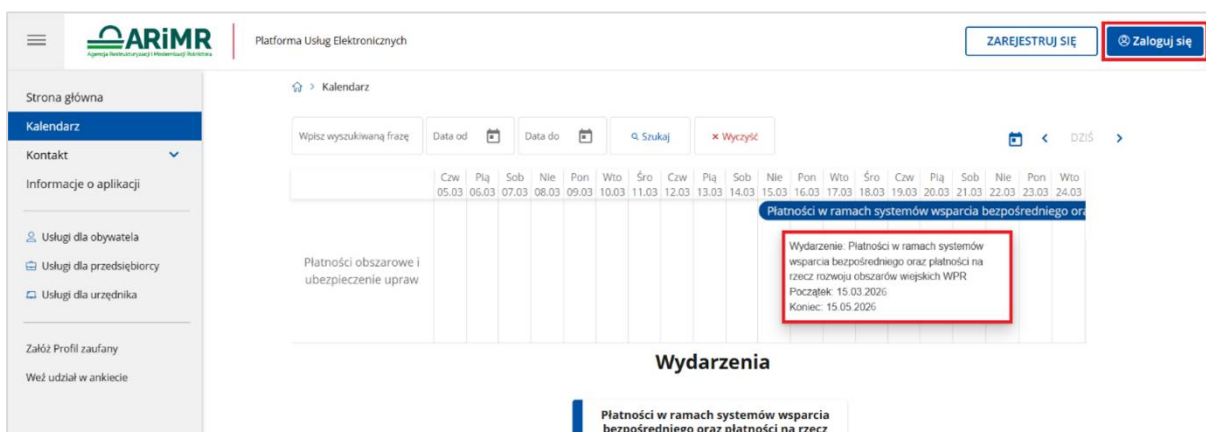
ARiMR
Agencja Restrukturyzacji i Modernizacji Rolnictwa

Platforma Usług Elektronicznych

ZAREJESTRUJ SIĘ

Zaloguj się

Strona główna
Kalendarz
Kontakt
Informacje o aplikacji

Usługi dla obywatela
Usługi dla przedsiębiorcy
Usługi dla urzędnika

Załóż Profil zaufany
Weź udział w ankiecie

> Kalendarz

Wpisz wyszukiwaną frazę
Data od
Data do
Szukaj
Wyczyść

DZIŚ

| Czw 05.03 | Pią 06.03 | Sob 07.03 | Nie 08.03 | Pon 09.03 | Wto 10.03 | Śro 11.03 | Czw 12.03 | Pią 13.03 | Sob 14.03 | Nie 15.03 | Pon 16.03 | Wto 17.03 | Śro 18.03 | Czw 19.03 | Pią 20.03 | Sob 21.03 | Nie 22.03 | Pon 23.03 | Wto 24.03 |
|---|---|---|---|---|---|---|---|---|---|---|---|---|---|---|---|---|---|---|---|

Płatności w ramach systemów wsparcia bezpośredniego ora

Płatności obszarowe i ubezpieczenie upraw

Wydarzenie: Płatności w ramach systemów wsparcia bezpośredniego oraz płatności na rzecz rozwoju obszarów wiejskich WPR
Początek: 15.03.2026
Koniec: 15.05.2026

Wydarzenia

Płatności w ramach systemów wsparcia bezpośredniego oraz płatności na rzecz